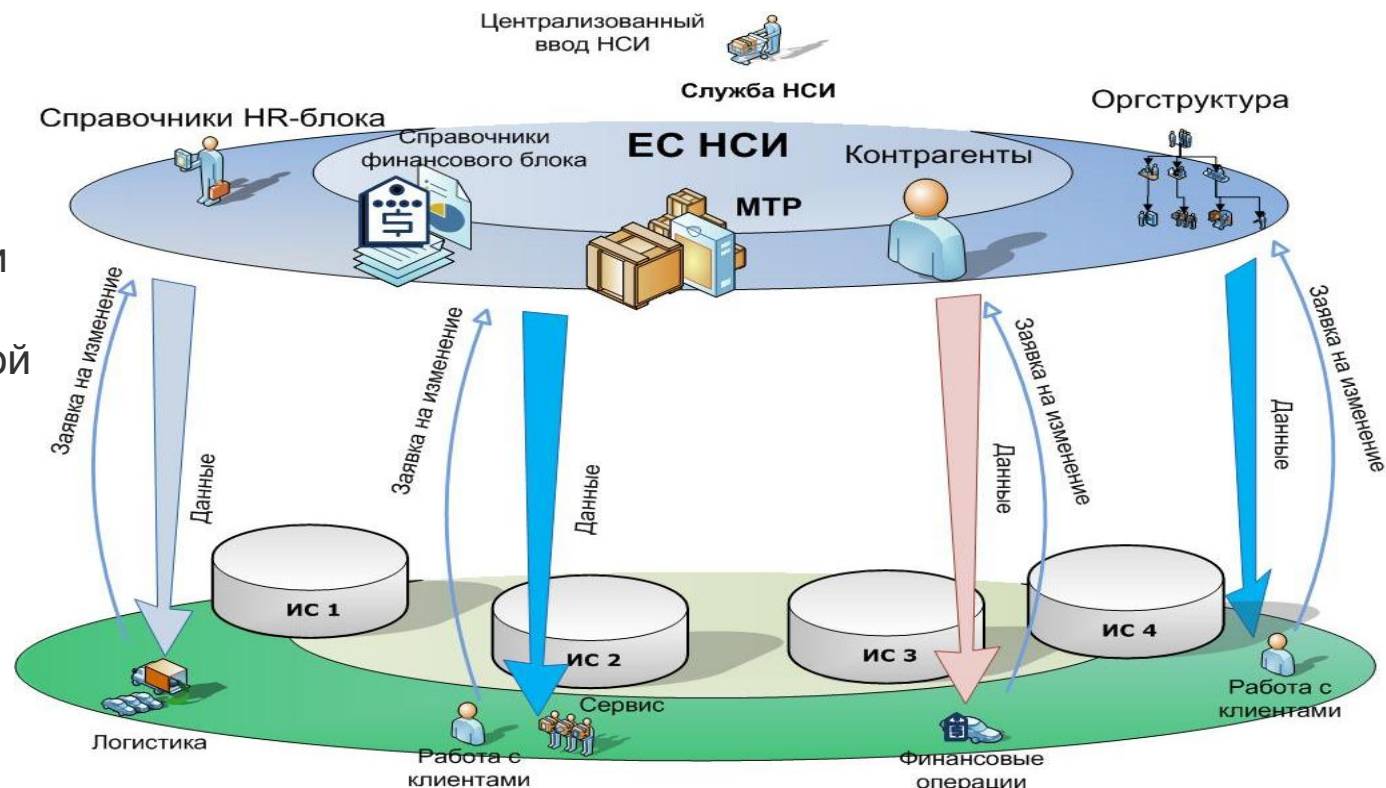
Централизованный ввод НСИ

Служба НСИ

Справочники HR-блока

Справочники финансового блока

ЕС НСИ

Контрагенты

Оргструктура

МТР

и

ой

Заявка на изменение

Данные

Заявка на изменение

Данные

Данные

Заявка на изменение

Данные

Заявка на изменение

ИС 1

ИС 2

ИС 3

ИС 4

Логистика

Работа с клиентами

Сервис

Финансовые операции

Работа с клиентами